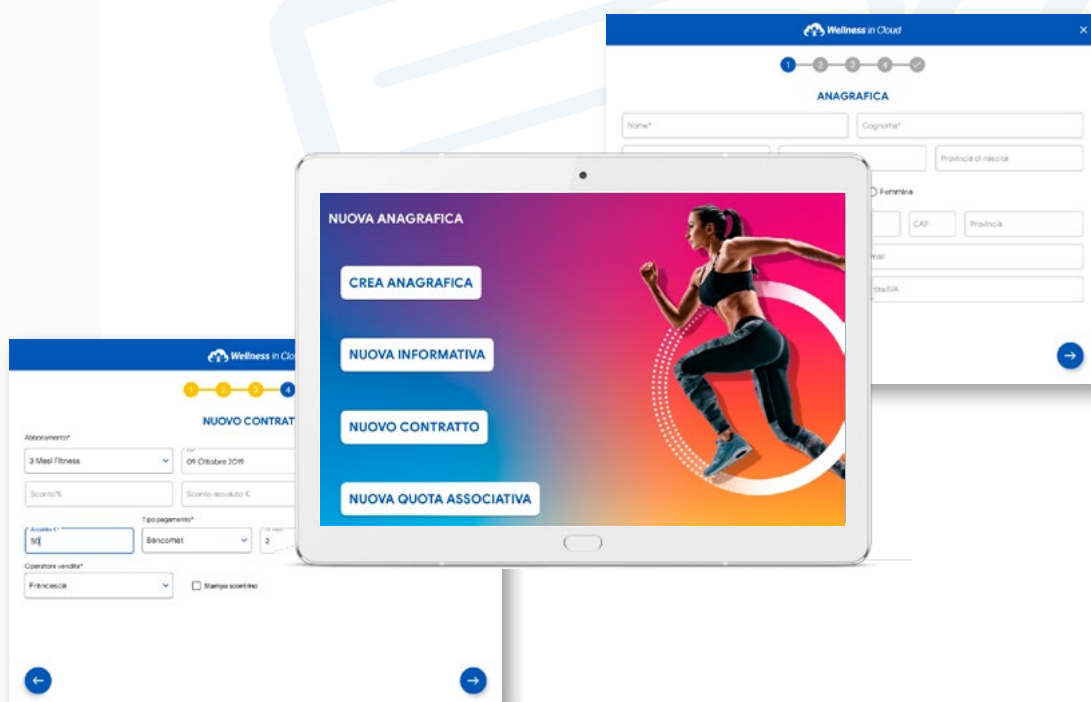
Wellness in Cloud

1 2 3 4

ANAGRAFICA

Nome*

Cognome*

Provincia di nascita

Femmina

CAP

Provincia

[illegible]mail

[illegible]ita IVA

NUOVA ANAGRAFICA

CREA ANAGRAFICA

NUOVA INFORMATIVA

NUOVO CONTRATTO

NUOVA QUOTA ASSOCIATIVA

Wellness in Clo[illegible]

1 2 3 4

NUOVO CONTRAT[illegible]

Abbonamento*

3 Mesi Fitness

09 Ottobre 2019

Sconto%

Sconto assoluto €

Acconto €*

50

Tipo pagamento*

Bancomat

2

Operatore vendita*

Francesca

Stampa scontrino